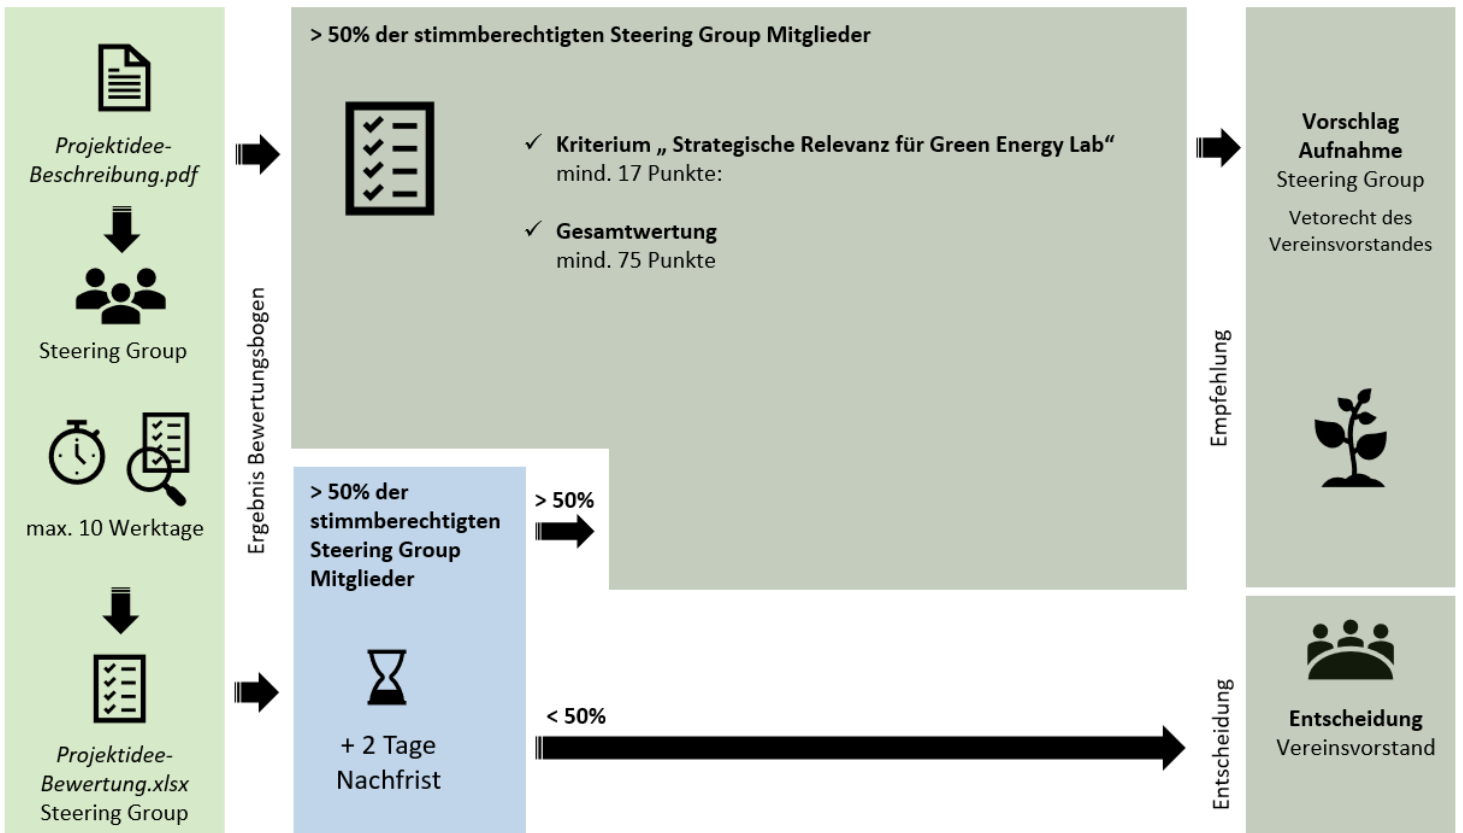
Projektidee-Beschreibung.pdf

Steering Group

max. 10 Werktage

Projektidee-Bewertung.xlsx
Steering Group

Ergebnis Bewertungsbogen

> 50% der stimmberechtigten Steering Group Mitglieder

✓ Kriterium „ Strategische Relevanz für Green Energy Lab“
mind. 17 Punkte:

✓ Gesamtwertung
mind. 75 Punkte

> 50% der stimmberechtigten Steering Group Mitglieder

+ 2 Tage
Nachfrist

> 50%

< 50%

Empfehlung

Entscheidung

Vorschlag
Aufnahme
Steering Group

Vetorecht des Vereinsvorstandes

Entscheidung
Vereinsvorstand